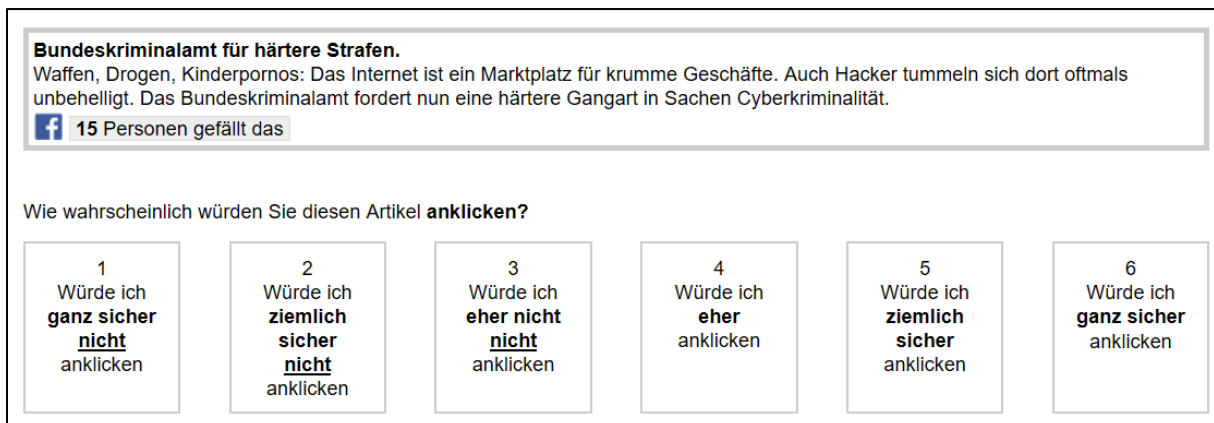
**Bundeskriminalamt für härtere Strafen.**
Waffen, Drogen, Kinderpornos: Das Internet ist ein Marktplatz für krumme Geschäfte. Auch Hacker tummeln sich dort oftmals unbehelligt. Das Bundeskriminalamt fordert nun eine härtere Gangart in Sachen Cyberkriminalität.

f **15** Personen gefällt das

Wie wahrscheinlich würden Sie diesen Artikel **anklicken?**

1
Würde ich **ganz sicher** **nicht** anklicken

2
Würde ich **ziemlich sicher** **nicht** anklicken

3
Würde ich **eher nicht** **nicht** anklicken

4
Würde ich **eher** anklicken

5
Würde ich **ziemlich sicher** anklicken

6
Würde ich **ganz sicher** anklicken